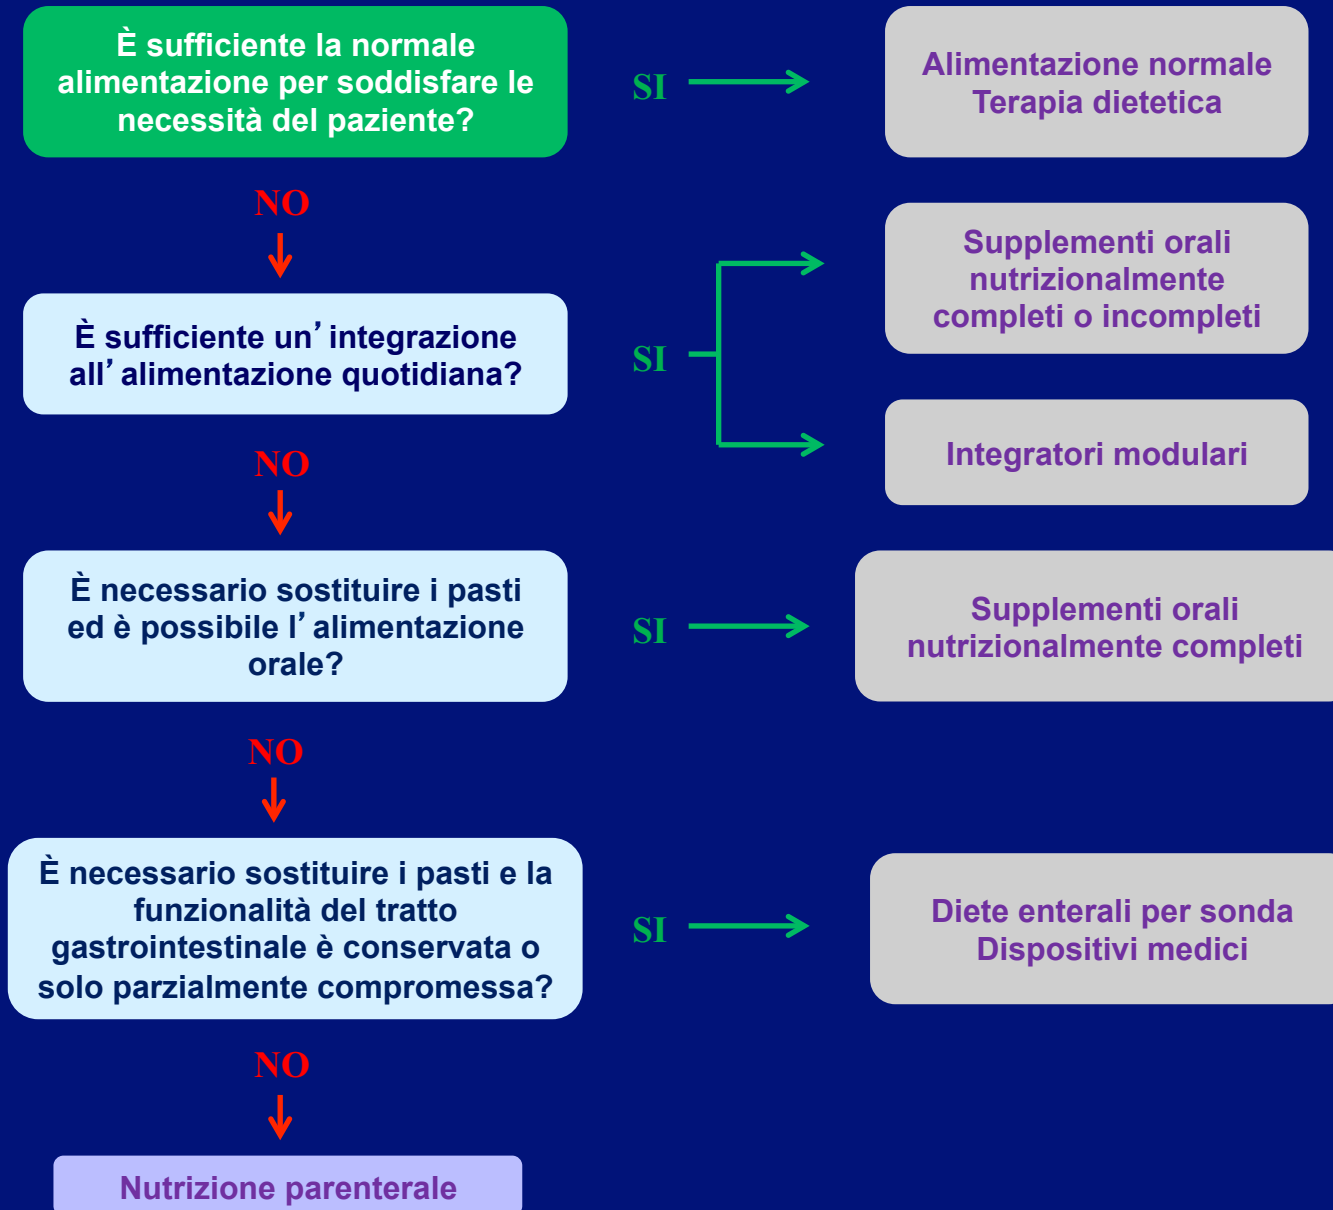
È sufficiente la normale alimentazione per soddisfare le necessità del paziente?

SI

Alimentazione normale
Terapia dietetica

NO

È sufficiente un'integrazione all'alimentazione quotidiana?

SI

Supplementi orali nutrizionalmente completi o incompleti

Integratori modulari

NO

È necessario sostituire i pasti ed è possibile l'alimentazione orale?

SI

Supplementi orali nutrizionalmente completi

NO

È necessario sostituire i pasti e la funzionalità del tratto gastrointestinale è conservata o solo parzialmente compromessa?

SI

Diete enterali per sonda
Dispositivi medici

NO

Nutrizione parenterale